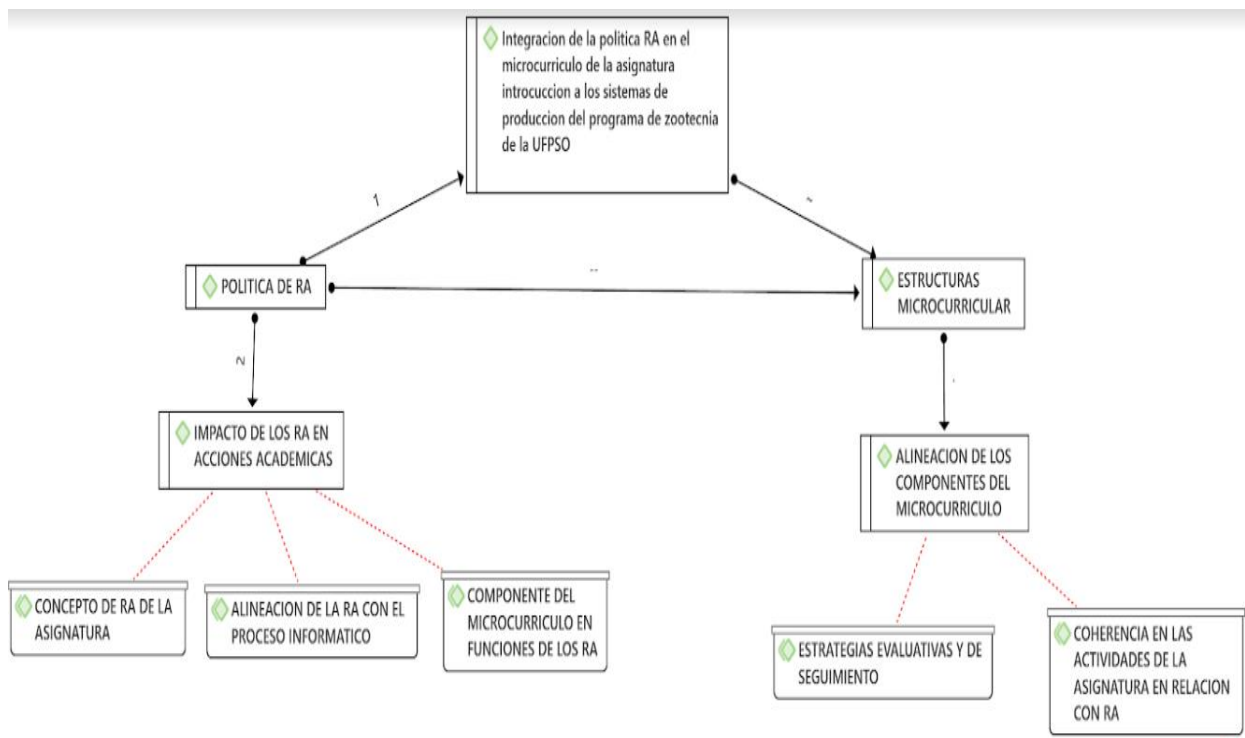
Integracion de la politica RA en el microcurriculo de la asignatura introcuccion a los sistemas de produccion del programa de zootecnia de la UFPSO

1

POLITICA DE RA

ESTRUCTURAS MICROCURRICULAR

2

IMPACTO DE LOS RA EN ACCIONES ACADEMICAS

ALINEACION DE LOS COMPONENTES DEL MICROCURRICULO

CONCEPTO DE RA DE LA ASIGNATURA

ALINEACION DE LA RA CON EL PROCESO INFORMATICO

COMPONENTE DEL MICROCURRICULO EN FUNCIONES DE LOS RA

ESTRATEGIAS EVALUATIVAS Y DE SEGUIMIENTO

COHERENCIA EN LAS ACTIVIDADES DE LA ASIGNATURA EN RELACION CON RA